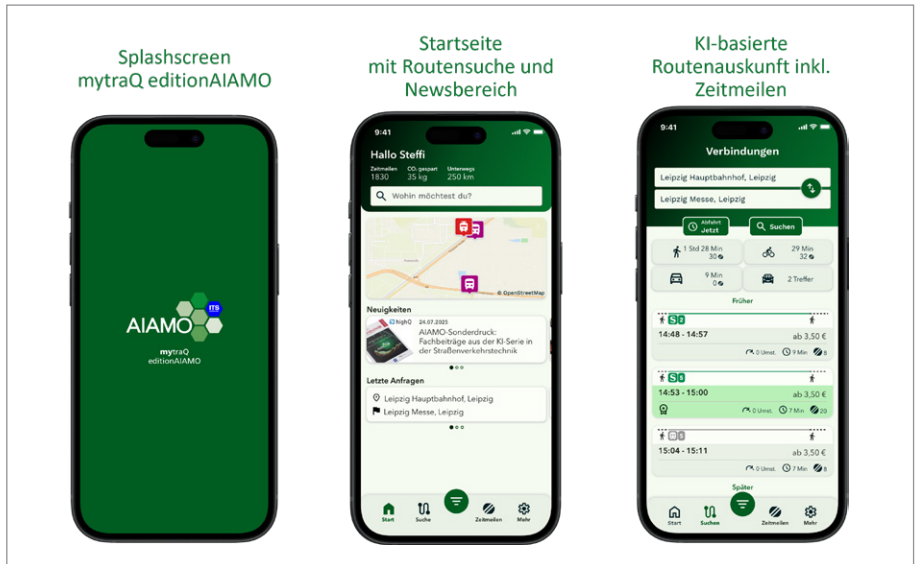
Splashscreen
mytraQ editionAIAMO

Startseite
mit Routensuche und
Newsbereich

KI-basierte
Routenauskunft inkl.
Zeitmeilen

AIAMO
ITS
mytraQ
editionAIAMO

9:41
Hallo Steffi
Zeitmeilen 1830
$CO_2$ gespart 35 kg
Unterwegs 250 km
Wohin möchtest du?
© OpenStreetMap
Neuigkeiten
24.07.2023
AIAMO-Sonderdruck: Fachbeiträge aus der KI-Serie in der Straßenverkehrstechnik
Letzte Anfragen
Leipzig Hauptbahnhof, Leipzig
Leipzig Messe, Leipzig
Start
Suche
Zeitmeilen
Mehr

9:41
Verbindungen
Leipzig Hauptbahnhof, Leipzig
Leipzig Messe, Leipzig
Abfahrt Jetzt
Suchen
1 Std 28 Min 30
29 Min 32
9 Min 0
2 Treffer
Früher
14:48 - 14:57
ab 3,50 €
0 Umst.
9 Min
8
14:53 - 15:00
ab 3,50 €
0 Umst.
7 Min
20
15:04 - 15:11
ab 3,50 €
0 Umst.
7 Min
8
Später
Start
Suchen
Zeitmeilen
Mehr